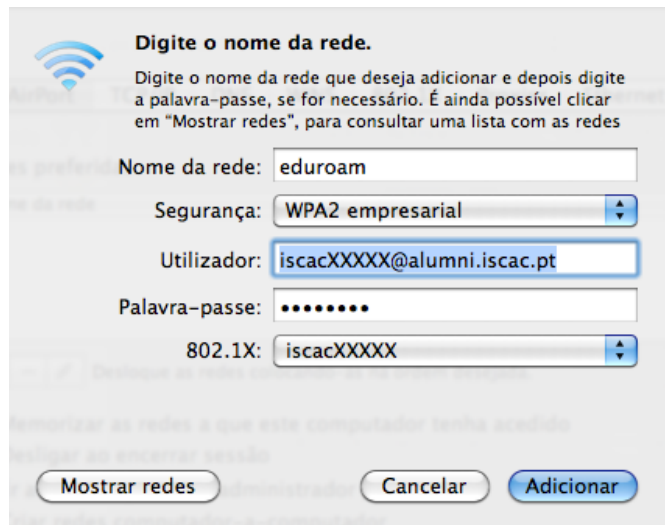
Digite o nome da rede.

Digite o nome da rede que deseja adicionar e depois digite a palavra-passe, se for necessário. É ainda possível clicar em "Mostrar redes", para consultar uma lista com as redes

Nome da rede: eduroam

Segurança: WPA2 empresarial

Utilizador: iscacXXXXX@alumni.iscac.pt

Palavra-passe: ••••••••

802.1X: iscacXXXXX

Mostrar redes

Cancelar

Adicionar